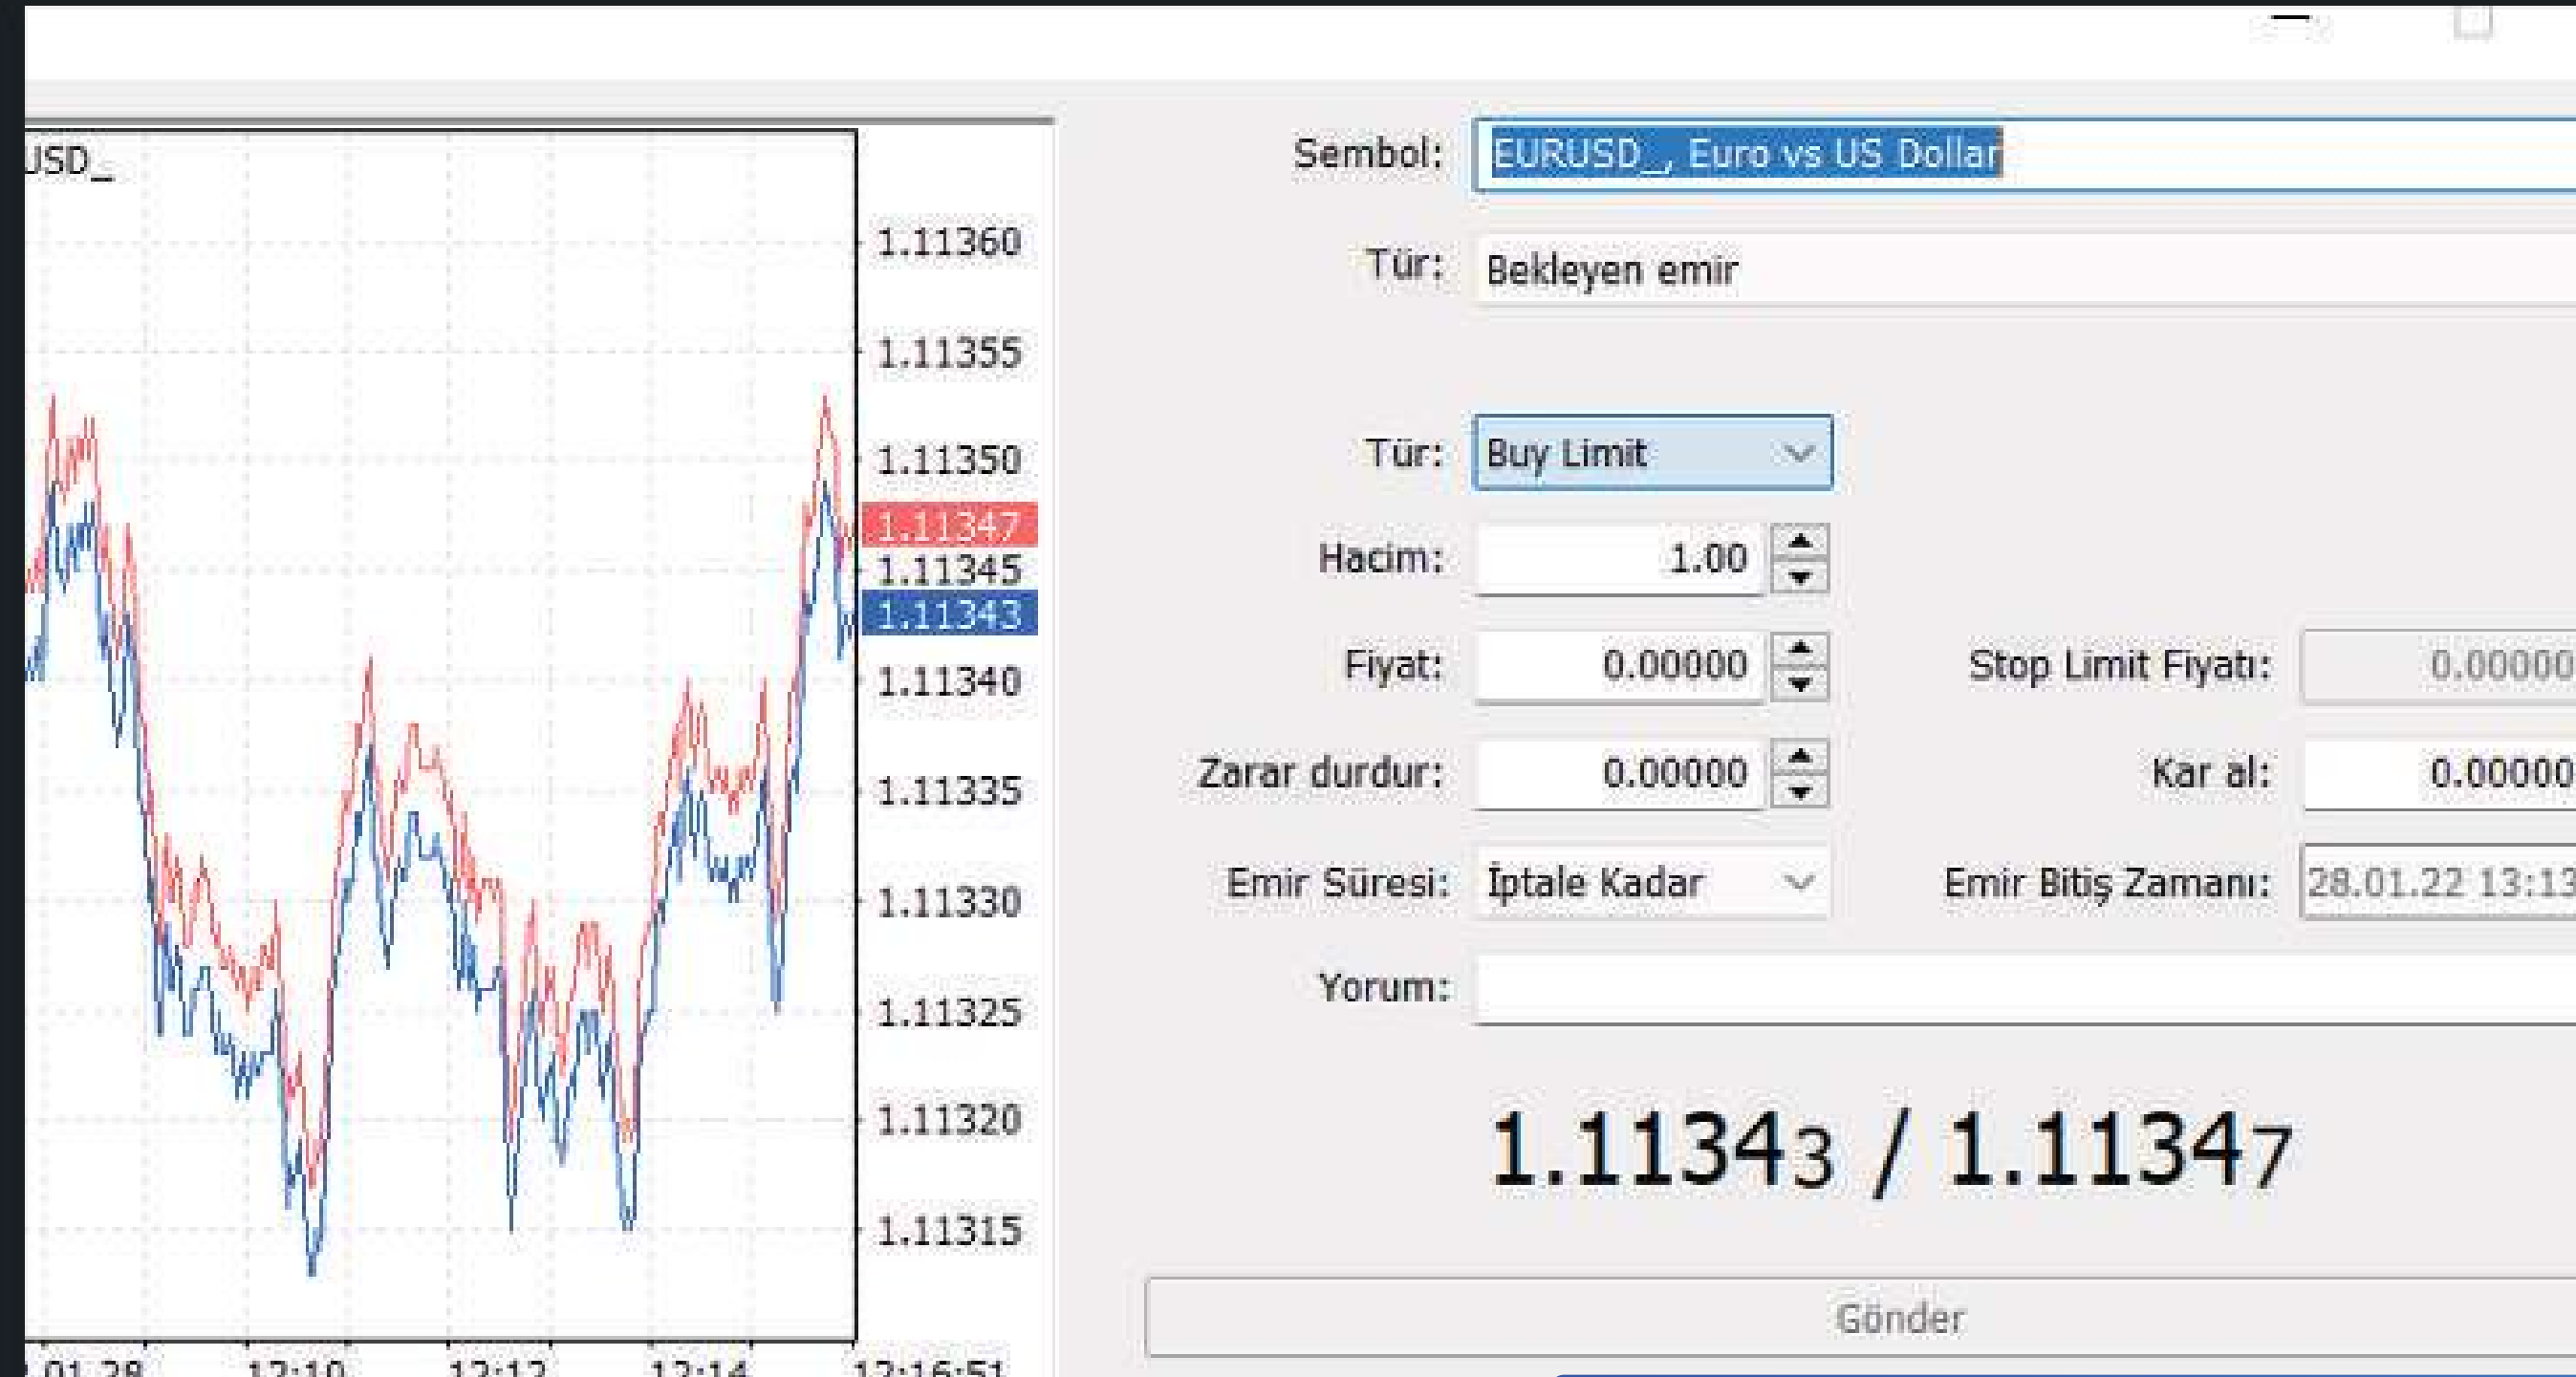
USD_

1.11360
1.11355
1.11350
1.11347
1.11345
1.11343
1.11340
1.11335
1.11330
1.11325
1.11320
1.11315

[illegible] 01.28 13:10 13:12 13:14 13:16:51

Sembol: EURUSD_, Euro vs US Dollar

Tür: Bekleyen emir

Tür: Buy Limit

Hacim: 1.00

Fiyat: 0.00000

Stop Limit Fiyatı: 0.0000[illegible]

Zarar durdur: 0.00000

Kar al: 0.0000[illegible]

Emir Süresi: İptale Kadar

Emir Bitiş Zamanı: 28.01.22 13:1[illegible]

Yorum:

1.11343 / 1.11347

Gönder